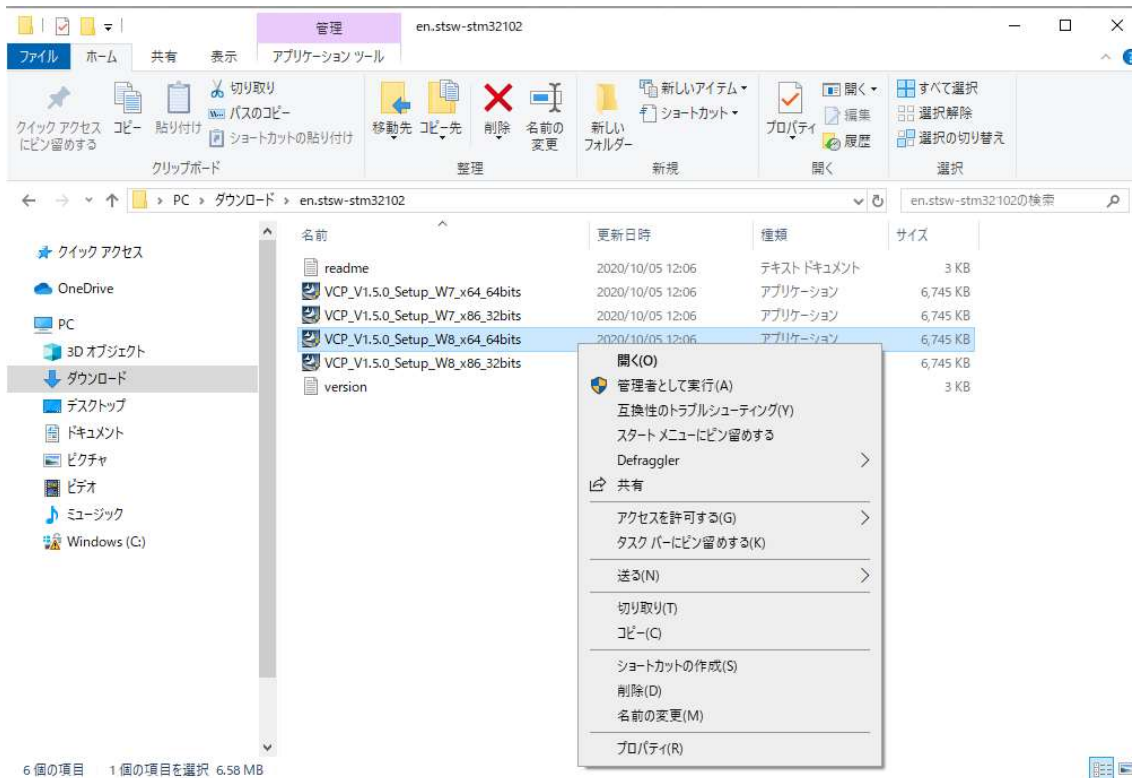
管理 en.stsw-stm32102

ファイル ホーム 共有 表示 アプリケーション ツール

クイック アクセスにピン留めする コピー 貼り付け 切り取り パスのコピー ショートカットの貼り付け
クリップボード

移動先 コピー先 削除 名前の変更
整理

新しいフォルダー 新しいアイテム ショートカット
新規

プロパティ 開く 編集 履歴
開く

すべて選択 選択解除 選択の切り替え
選択

PC › ダウンロード › en.stsw-stm32102

en.stsw-stm32102の検索

クイック アクセス
OneDrive
PC
3D オブジェクト
ダウンロード
デスクトップ
ドキュメント
ピクチャ
ビデオ
ミュージック
Windows (C:)

| 名前 | 更新日時 | 種類 | サイズ |
|---|---|---|---|
| readme | 2020/10/05 12:06 | テキスト ドキュメント | 3 KB |
| VCP_V1.5.0_Setup_W7_x64_64bits | 2020/10/05 12:06 | アプリケーション | 6,745 KB |
| VCP_V1.5.0_Setup_W7_x86_32bits | 2020/10/05 12:06 | アプリケーション | 6,745 KB |
| VCP_V1.5.0_Setup_W8_x64_64bits | 2020/10/05 12:06 | アプリケーション | 6,745 KB |
| VCP_V1.5.0_Setup_W8_x86_32bits | | | 6,745 KB |
| version | | | 3 KB |

開く(O)
管理者として実行(A)
互換性のトラブルシューティング(Y)
スタート メニューにピン留めする
Defraggler
共有
アクセスを許可する(G)
タスク バーにピン留めする(K)
送る(N)
切り取り(T)
コピー(C)
ショートカットの作成(S)
削除(D)
名前の変更(M)
プロパティ(R)

6 個の項目 1 個の項目を選択 6.58 MB